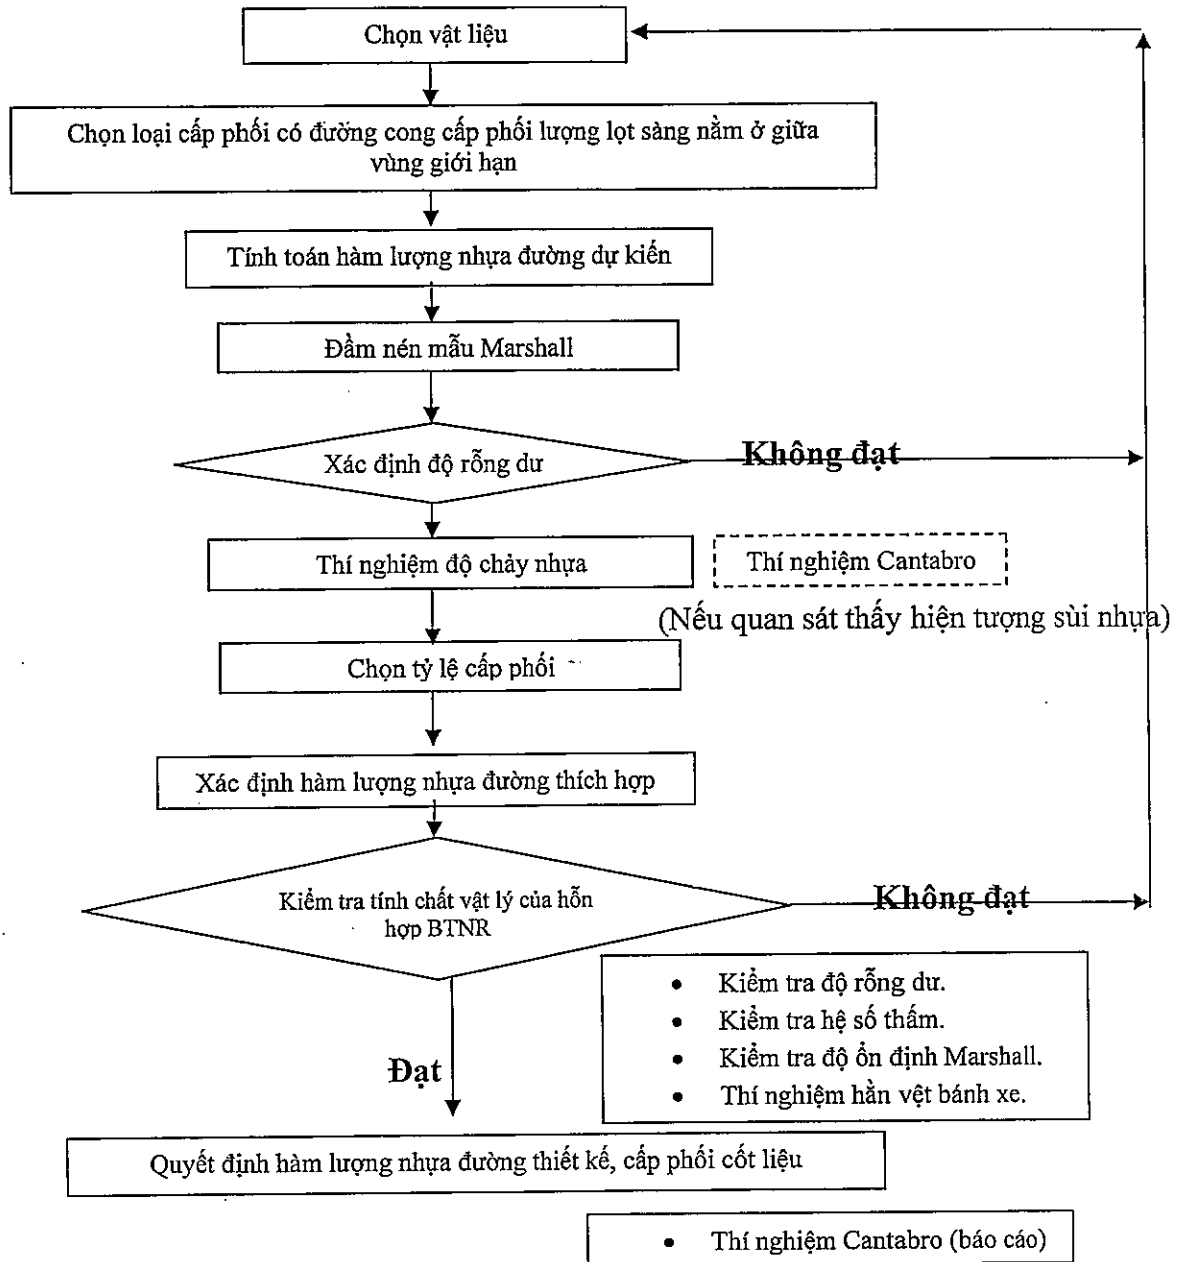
Chọn vật liệu

Chọn loại cấp phối có đường cong cấp phối lượng lọt sàng nằm ở giữa vùng giới hạn

Tính toán hàm lượng nhựa đường dự kiến

Đầm nén mẫu Marshall

Xác định độ rỗng dư

Không đạt

Thí nghiệm độ chảy nhựa

Thí nghiệm Cantabro

(Nếu quan sát thấy hiện tượng sùi nhựa)

Chọn tỷ lệ cấp phối

Xác định hàm lượng nhựa đường thích hợp

Kiểm tra tính chất vật lý của hỗn hợp BTNR

Không đạt

- Kiểm tra độ rỗng dư.
- Kiểm tra hệ số thấm.
- Kiểm tra độ ổn định Marshall.
- Thí nghiệm hằn vệt bánh xe.

Đạt

Quyết định hàm lượng nhựa đường thiết kế, cấp phối cốt liệu

- Thí nghiệm Cantabro (báo cáo)